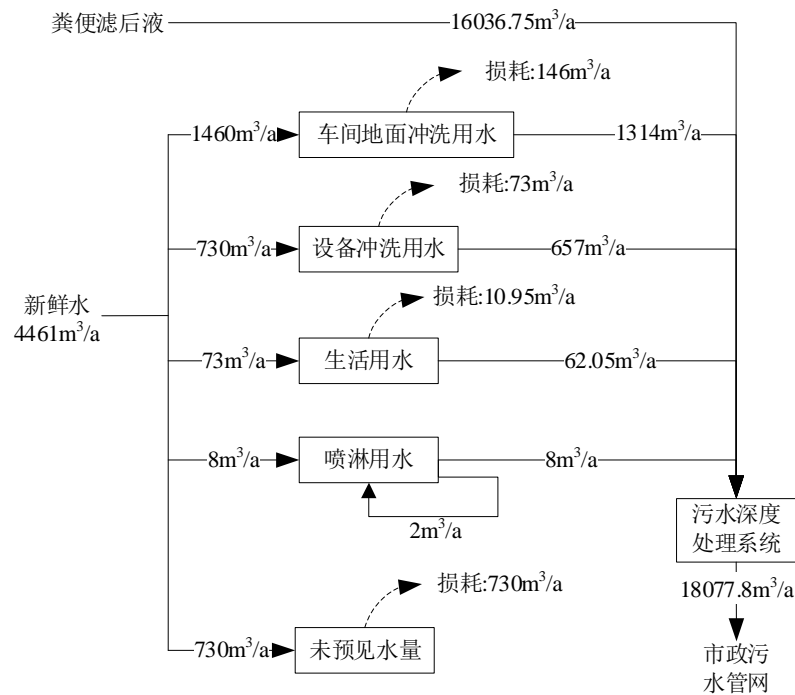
粪便滤后液

$16036.75m^3/a$

损耗:$146m^3/a$

$1460m^3/a$

车间地面冲洗用水

$1314m^3/a$

损耗:$73m^3/a$

$730m^3/a$

设备冲洗用水

$657m^3/a$

新鲜水
$4461m^3/a$

损耗:$10.95m^3/a$

$73m^3/a$

生活用水

$62.05m^3/a$

$8m^3/a$

喷淋用水

$8m^3/a$

$2m^3/a$

污水深度处理系统

$18077.8m^3/a$

损耗:$730m^3/a$

$730m^3/a$

未预见水量

市政污水管网